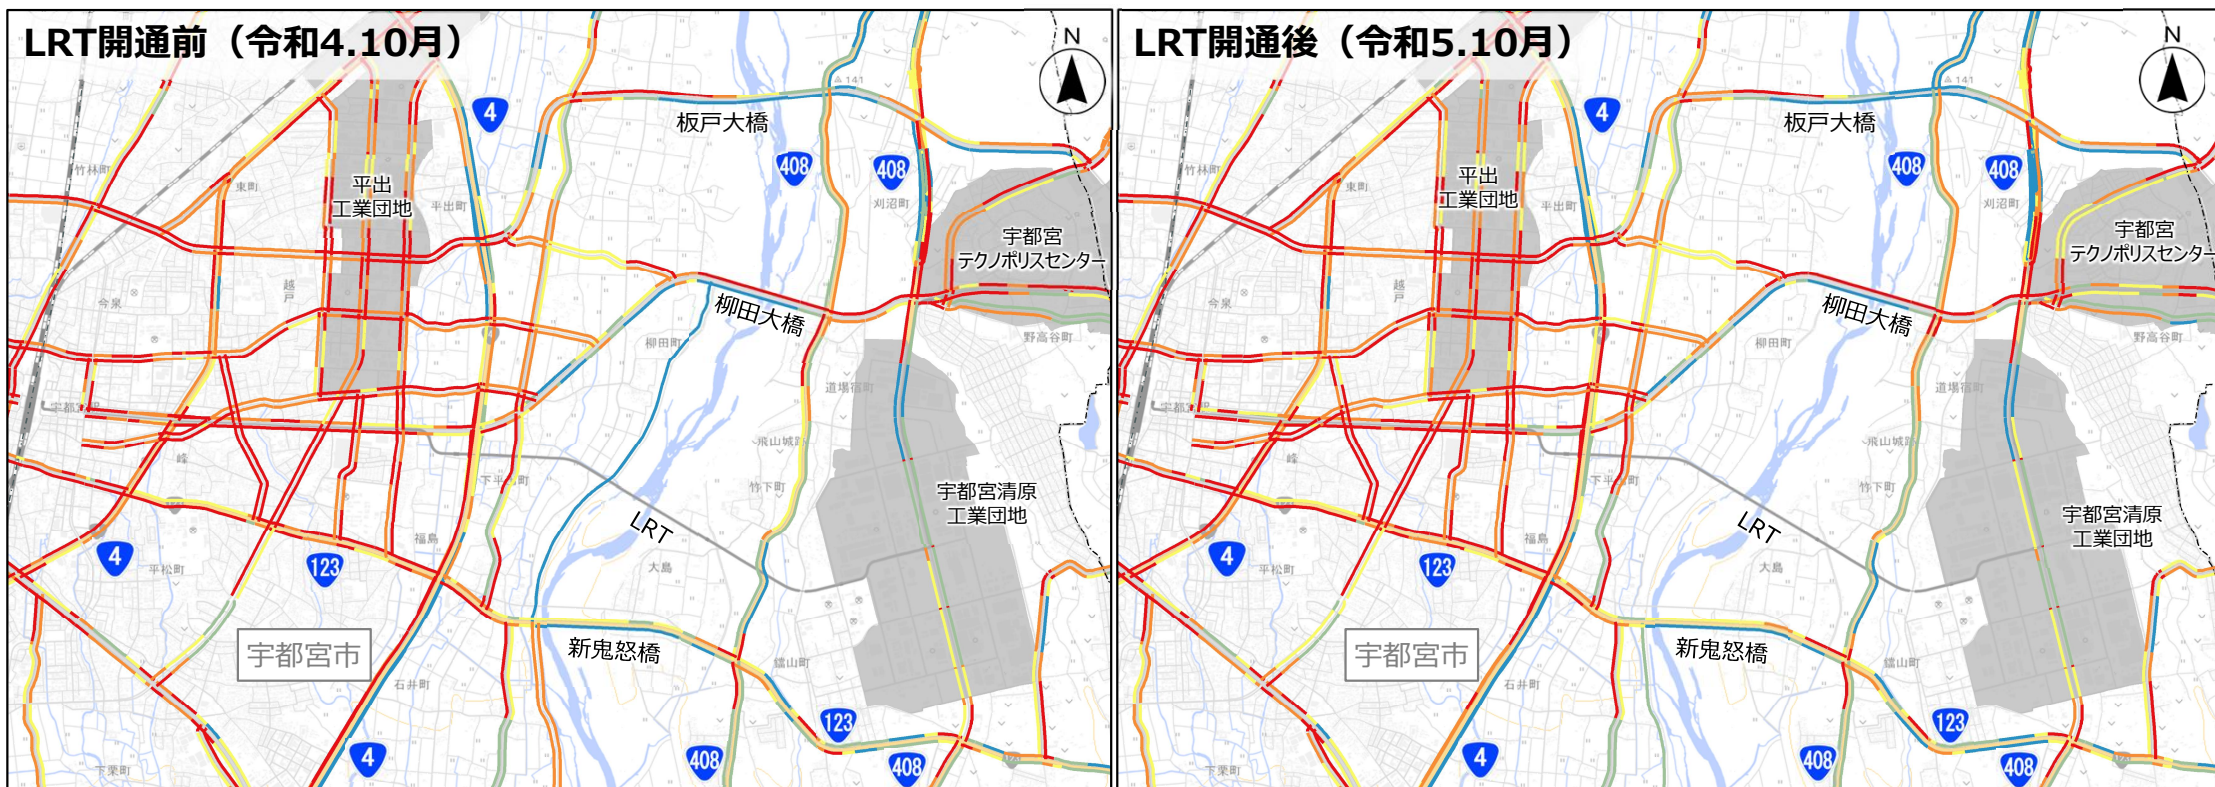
LRT開通前（令和4.10月）

N

板戸大橋

4

408

408

竹林町

東町

平出
工業団地

平出町

刈沼町

宇都宮
テクノポリスセンター

今泉

越戸

柳田大橋

柳田町

野高谷町

道場宿町

飛山城跡

竹下町

宇都宮清原
工業団地

峰

福島

LRT

下平出町

4

平松町

123

大島

宇都宮市

新鬼怒橋

鐺山町

石井町

123

4

408

408

下栗町

LRT開通後（令和5.10月）

N

板戸大橋

4

408

408

竹林町

東町

平出
工業団地

平出町

刈沼町

宇都宮
テクノポリスセンター

今泉

越戸

柳田大橋

柳田町

野高谷町

道場宿町

飛山城跡

竹下町

宇都宮清原
工業団地

峰

福島

LRT

下平出町

4

平松町

123

大島

宇都宮市

新鬼怒橋

鐺山町

石井町

123

4

408

408

下栗町